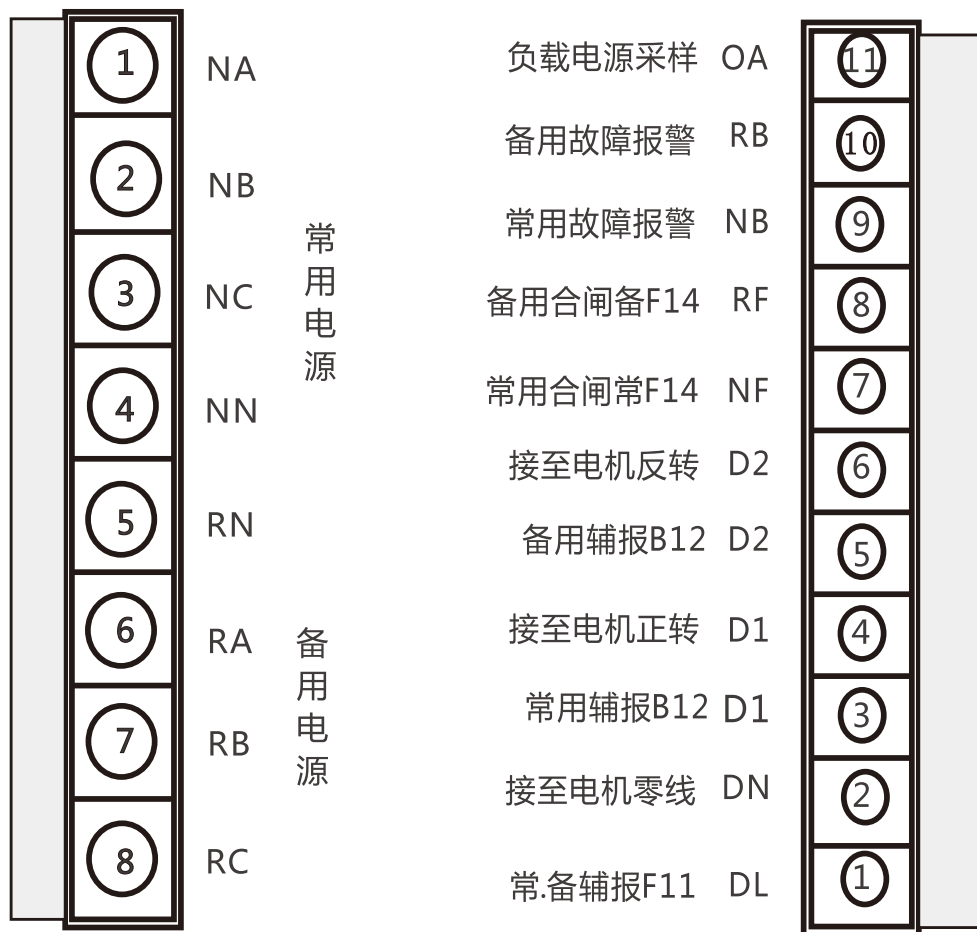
1 NA
2 NB
3 NC
4 NN
5 RN
6 RA
7 RB
8 RC

常用电源

备用电源

负载电源采样 OA 11
备用故障报警 RB 10
常用故障报警 NB 9
备用合闸备F14 RF 8
常用合闸常F14 NF 7
接至电机反转 D2 6
备用辅报B12 D2 5
接至电机正转 D1 4
常用辅报B12 D1 3
接至电机零线 DN 2
常.备辅报F11 DL 1